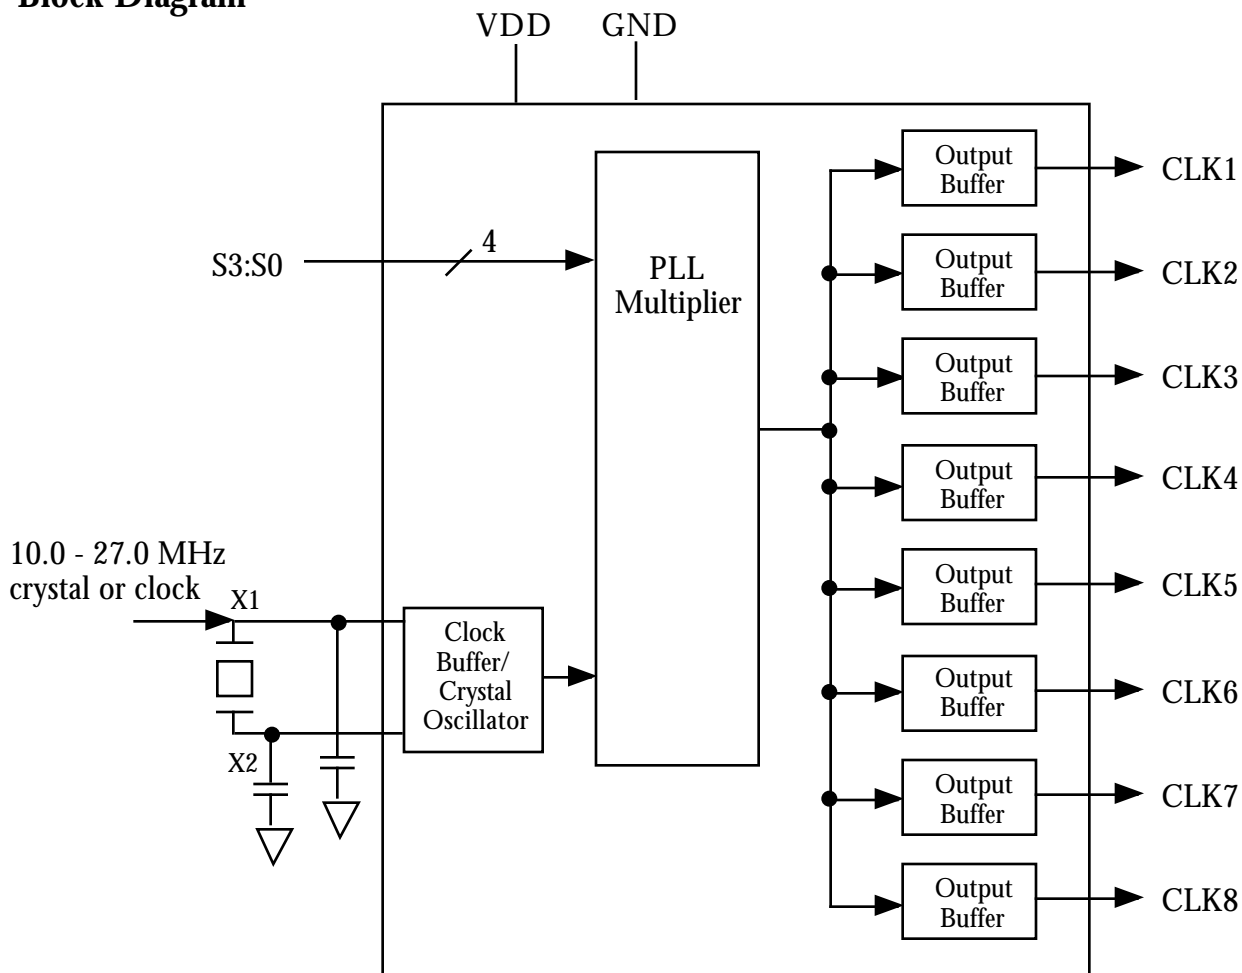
Block Diagram

VDD GND

S3:S0
4

PLL Multiplier

10.0 - 27.0 MHz crystal or clock
X1
X2

Clock Buffer/ Crystal Oscillator

Output Buffer
CLK1
Output Buffer
CLK2
Output Buffer
CLK3
Output Buffer
CLK4
Output Buffer
CLK5
Output Buffer
CLK6
Output Buffer
CLK7
Output Buffer
CLK8